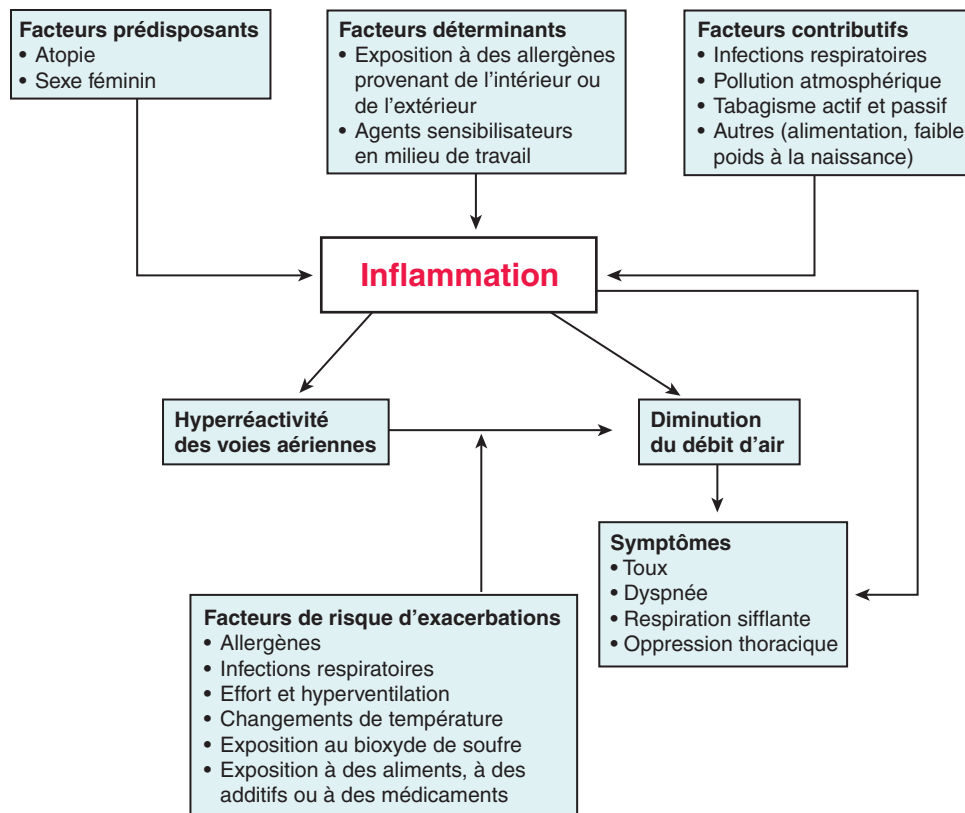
**Facteurs prédisposants**
• Atopie
• Sexe féminin

**Facteurs déterminants**
• Exposition à des allergènes provenant de l'intérieur ou de l'extérieur
• Agents sensibilisateurs en milieu de travail

**Facteurs contributifs**
• Infections respiratoires
• Pollution atmosphérique
• Tabagisme actif et passif
• Autres (alimentation, faible poids à la naissance)

**Inflammation**

**Hyperréactivité des voies aériennes**

**Diminution du débit d'air**

**Symptômes**
• Toux
• Dyspnée
• Respiration sifflante
• Oppression thoracique

**Facteurs de risque d'exacerbations**
• Allergènes
• Infections respiratoires
• Effort et hyperventilation
• Changements de température
• Exposition au bioxyde de soufre
• Exposition à des aliments, à des additifs ou à des médicaments